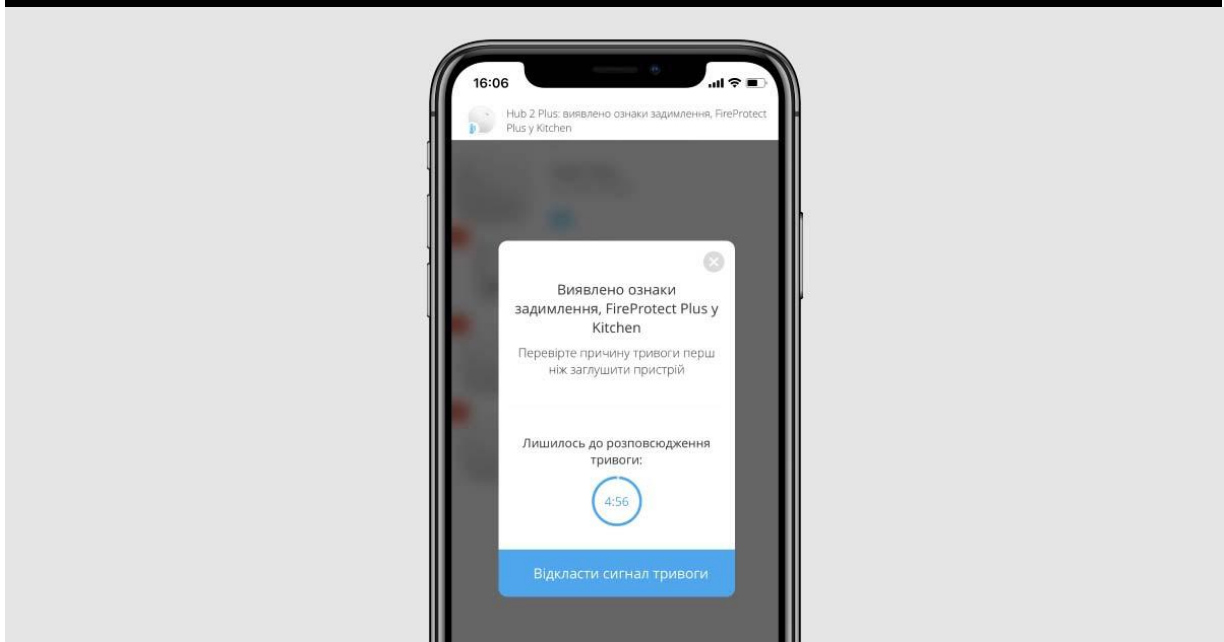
16:06

Hub 2 Plus: виявлено ознаки задимлення, FireProtect Plus у Kitchen

Виявлено ознаки задимлення, FireProtect Plus у Kitchen

Перевірте причину тривоги перш ніж заглушити пристрій

Лишилось до розповсюдження тривоги:

4:56

Відкласти сигнал тривоги